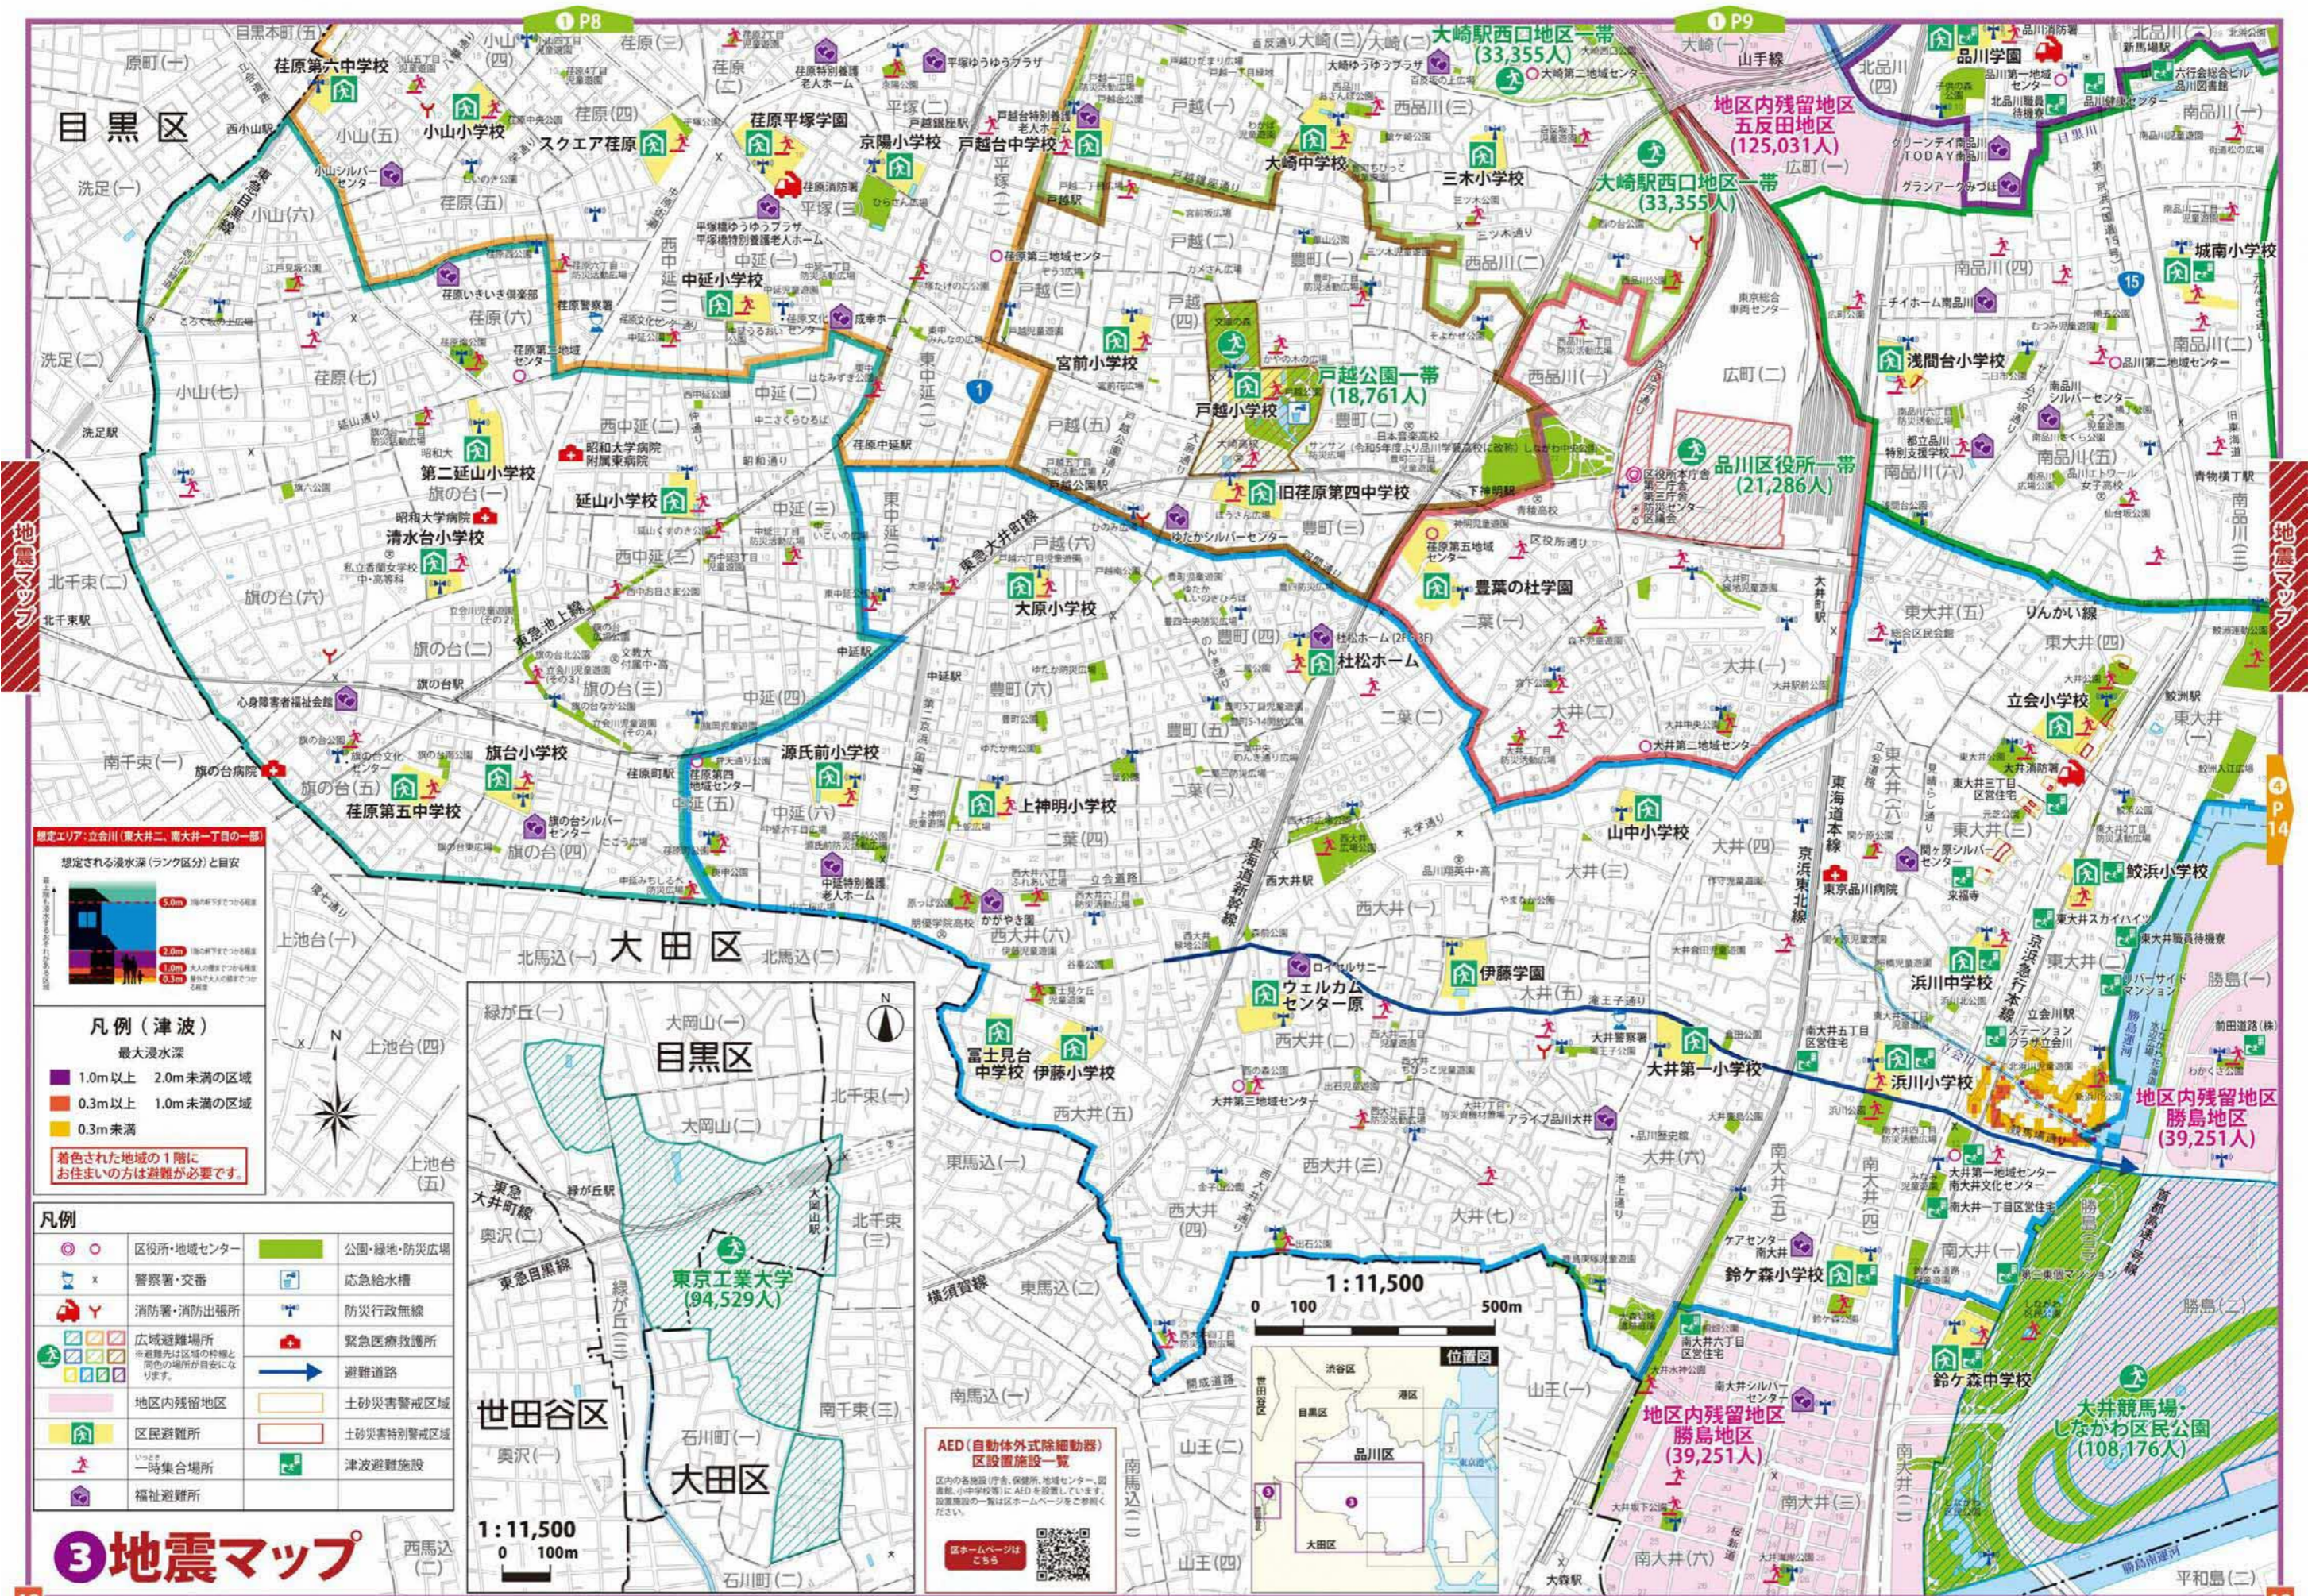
P8

P9

目黒区

大崎駅西口地区一帯
(33,355人)

地区内残留地区
五反田地区
(125,031人)

大崎駅西口地区一帯
(33,355人)

荏原第六中学校

小山小学校

スクエア荏原

荏原平塚学園

京陽小学校

戸越台中学校

大崎中学校

三木小学校

品川学園

城南小学校

中延小学校

宮前小学校

戸越公園一帯
(18,761人)

戸越小学校

浅間台小学校

品川区役所一帯
(21,286人)

第二延山小学校

延山小学校

清水台小学校

旧荏原第四中学校

豊葉の杜学園

大原小学校

杜松ホーム

立会小学校

旗台小学校

荏原第五中学校

源氏前小学校

上神明小学校

山中小学校

鮫浜小学校

大田区

伊藤学園

ウェルカムセンター原

浜川中学校

富士見台中学校

伊藤小学校

大井第一小学校

浜川小学校

地区内残留地区
勝島地区
(39,251人)

目黒区

東京工業大学
(94,529人)

鈴ケ森小学校

1 : 11,500
0 100 500m

位置図

鈴ケ森中学校

地区内残留地区
勝島地区
(39,251人)

大井競馬場・しながわ区民公園
(108,176人)

世田谷区

大田区

1 : 11,500
0 100m

凡例（津波）
最大浸水深
1.0m以上 2.0m未満の区域
0.3m以上 1.0m未満の区域
0.3m未満

着色された地域の1階に
お住まいの方は避難が必要です。

凡例
区役所・地域センター
公園・緑地・防災広場
警察署・交番
応急給水槽
消防署・消防出張所
防災行政無線
広域避難場所
緊急医療救護所
避難路
地区内残留地区
土砂災害警戒区域
区民避難所
土砂災害特別警戒区域
一時集合場所
津波避難施設
福祉避難所

AED（自動体外式除細動器）
区設置施設一覧

3 地震マップ

地震マップ

地震マップ

P14